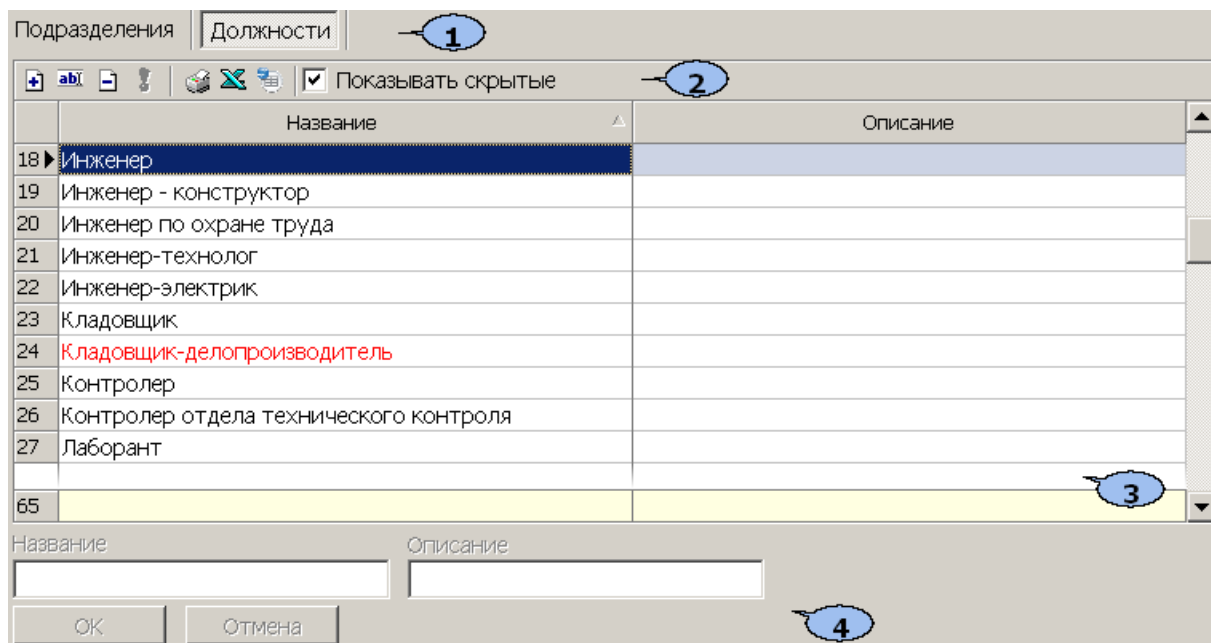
Подразделения | Должности

1

Показывать скрытые

2

| | Название | Описание |
|---|---|---|
| 18 | Инженер | |
| 19 | Инженер - конструктор | |
| 20 | Инженер по охране труда | |
| 21 | Инженер-технолог | |
| 22 | Инженер-электрик | |
| 23 | Кладовщик | |
| 24 | Кладовщик-делопроизводитель | |
| 25 | Контролер | |
| 26 | Контролер отдела технического контроля | |
| 27 | Лаборант | |
| | | |
| 65 | | |

3

Название

Описание

OK

Отмена

4